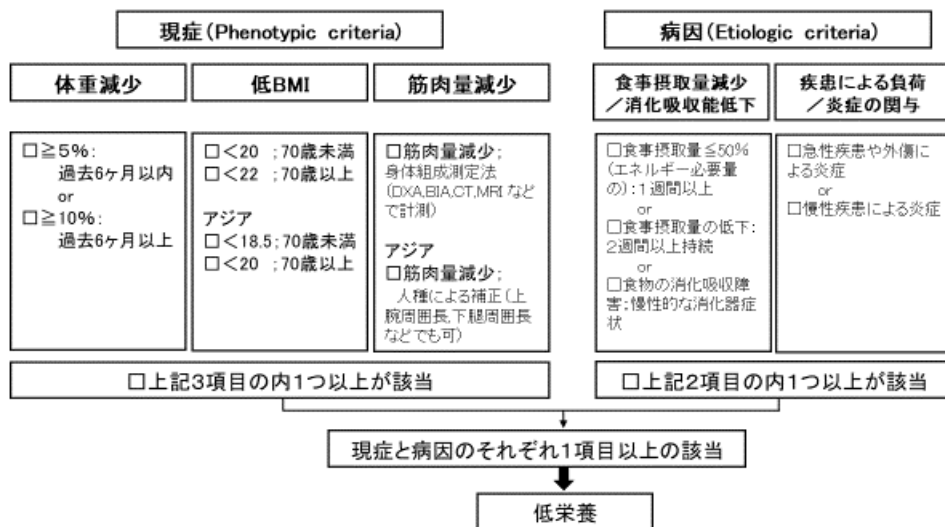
現症（Phenotypic criteria）

病因（Etiologic criteria）

体重減少

低BMI

筋肉量減少

食事摂取量減少／消化吸収能低下

疾患による負荷／炎症の関与

□≧5%：過去6ヶ月以内
or
□≧10%：過去6ヶ月以上

□＜20 ；70歳未満
□＜22 ；70歳以上

アジア
□＜18.5；70歳未満
□＜20 ；70歳以上

□筋肉量減少；身体組成測定法（DXA,BIA,CT,MRI などで計測）

アジア
□筋肉量減少；人種による補正（上腕周囲長,下腿周囲長などでも可）

□食事摂取量≦50%（エネルギー必要量の）：1週間以上
or
□食事摂取量の低下：2週間以上持続
or
□食物の消化吸収障害：慢性的な消化器症状

□急性疾患や外傷による炎症
or
□慢性疾患による炎症

□上記3項目の内1つ以上が該当

□上記2項目の内1つ以上が該当

現症と病因のそれぞれ1項目以上の該当

低栄養